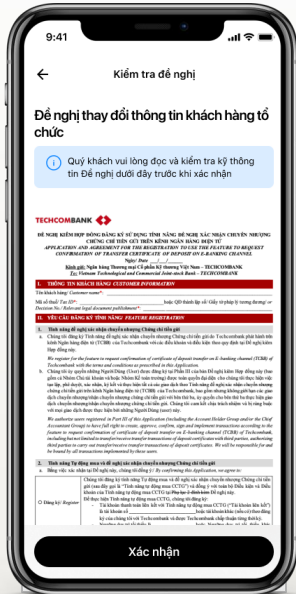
9:41

Kiểm tra đề nghị

Đề nghị thay đổi thông tin khách hàng tổ chức

Quý khách vui lòng đọc và kiểm tra kỹ thông tin Đề nghị dưới đây trước khi xác nhận

TECHCOMBANK

ĐỀ NGHỊ KIÊM HỢP ĐỒNG ĐĂNG KÝ SỬ DỤNG TÍNH NĂNG ĐỀ NGHỊ XÁC NHẬN CHUYỂN NHƯỢNG CHỨNG CHỈ TIỀN GỬI TRÊN KÊNH NGÂN HÀNG ĐIỆN TỬ
APPLICATION AND AGREEMENT FOR THE REGISTRATION TO USE THE FEATURE TO REQUEST CONFIRMATION OF TRANSFER CERTIFICATE OF DEPOSIT ON E-BANKING CHANNEL

Ngày Date: ___/___/___

Kính gửi: Ngân hàng Thương mại Cổ phần Kỹ thương Việt Nam – TECHCOMBANK
To: Vietnam Technological and Commercial Joint-stock Bank – TECHCOMBANK

I. THÔNG TIN KHÁCH HÀNG CUSTOMER INFORMATION

Tên khách hàng/ Customer name*: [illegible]

Mã số thuế/ Tax ID*: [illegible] hoặc QĐ thành lập số/ Giấy tờ pháp lý tương đương/ or Decision No./ Relevant legal document (equivalent)*: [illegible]

II. YÊU CẦU ĐĂNG KÝ TÍNH NĂNG FEATURE REGISTRATION

1. Tính năng đề nghị xác nhận chuyển nhượng Chứng chỉ tiền gửi

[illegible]

2. Tính năng Tự động mua và đề nghị xác nhận chuyển nhượng Chứng chỉ tiền gửi

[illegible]

Xác nhận